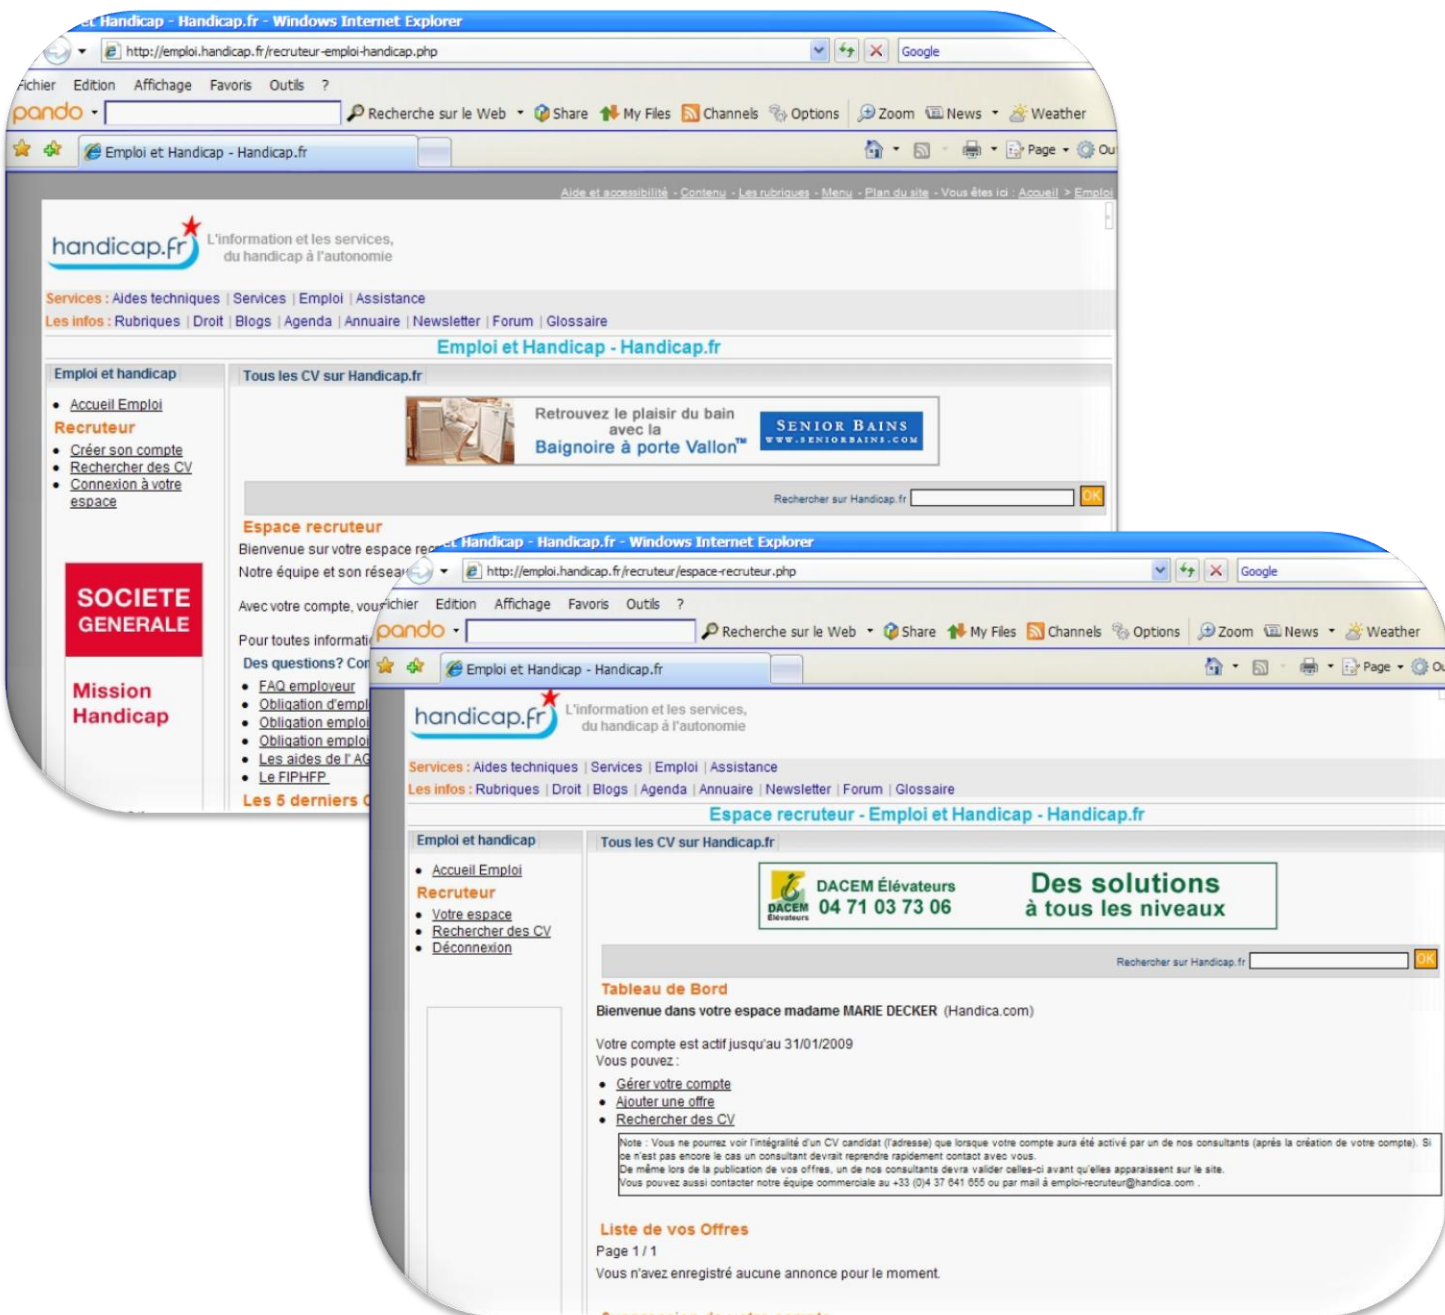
et Handicap - Handicap.fr - Windows Internet Explorer
http://emploi.handicap.fr/recruteur-emploi-handicap.php
Google
Fichier Edition Affichage Favoris Outils ?
pando Recherche sur le Web Share My Files Channels Options Zoom News Weather
Emploi et Handicap - Handicap.fr
Page Ou
Aide et accessibilité - Contenu - Les rubriques - Menu - Plan du site - Vous êtes ici : Accueil > Emploi
handicap.fr L'information et les services, du handicap à l'autonomie
Services : Aides techniques | Services | Emploi | Assistance
Les infos : Rubriques | Droit | Blogs | Agenda | Annuaire | Newsletter | Forum | Glossaire
Emploi et Handicap - Handicap.fr
Emploi et handicap
Tous les CV sur Handicap.fr
Accueil Emploi
Recruteur
Créer son compte
Rechercher des CV
Connexion à votre espace
Retrouvez le plaisir du bain avec la Baignoire à porte Vallon™
SENIOR BAINS WWW.SENIORBAINS.COM
Rechercher sur Handicap.fr OK
Espace recruteur
Bienvenue sur votre espace re
Notre équipe et son résea
Avec votre compte, vou
Pour toutes informati
Des questions? Co
FAQ employeur
Obligation d'empl
Obligation emploi
Obligation emploi
Les aides de l'AG
Le FIPHFP
Les 5 derniers
SOCIETE GENERALE
Mission Handicap

et Handicap - Handicap.fr - Windows Internet Explorer
http://emploi.handicap.fr/recruteur/espace-recruteur.php
Google
Fichier Edition Affichage Favoris Outils ?
pando Recherche sur le Web Share My Files Channels Options Zoom News Weather
Emploi et Handicap - Handicap.fr
Page Ou
handicap.fr L'information et les services, du handicap à l'autonomie
Services : Aides techniques | Services | Emploi | Assistance
Les infos : Rubriques | Droit | Blogs | Agenda | Annuaire | Newsletter | Forum | Glossaire
Espace recruteur - Emploi et Handicap - Handicap.fr
Emploi et handicap
Tous les CV sur Handicap.fr
Accueil Emploi
Recruteur
Votre espace
Rechercher des CV
Déconnexion
DACEM Élévateurs 04 71 03 73 06
Des solutions à tous les niveaux
Rechercher sur Handicap.fr OK
Tableau de Bord
Bienvenue dans votre espace madame MARIE DECKER (Handica.com)

Votre compte est actif jusqu'au 31/01/2009
Vous pouvez :
Gérer votre compte
Ajouter une offre
Rechercher des CV
Note : Vous ne pourrez voir l'intégralité d'un CV candidat (l'adresse) que lorsque votre compte aura été activé par un de nos consultants (après la création de votre compte). Si ce n'est pas encore le cas un consultant devrait reprendre rapidement contact avec vous.
De même lors de la publication de vos offres, un de nos consultants devra valider celles-ci avant qu'elles apparaissent sur le site.
Vous pouvez aussi contacter notre équipe commerciale au +33 (0)4 37 641 655 ou par mail à emploi-recruteur@handica.com .
Liste de vos Offres
Page 1 / 1
Vous n'avez enregistré aucune annonce pour le moment.